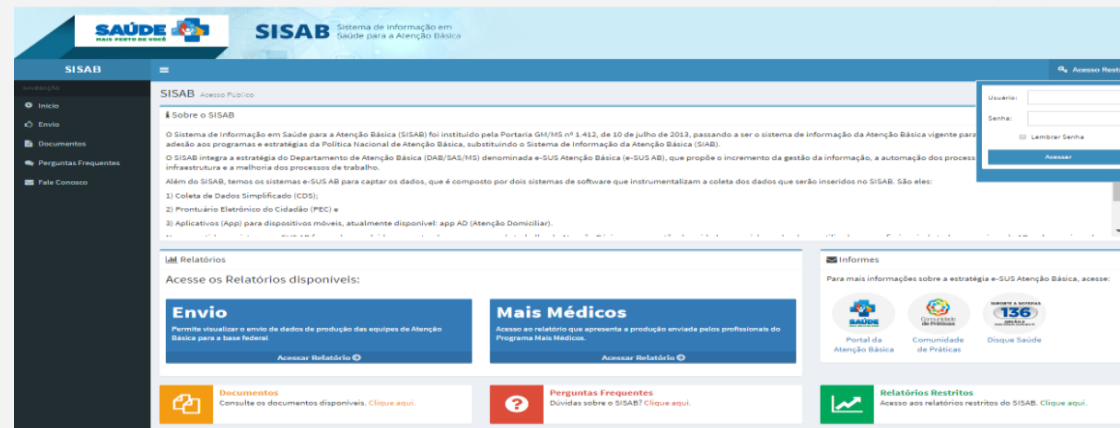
SAÚDE
MAIS PERTO DE VOCÊ

SISAB Sistema de Informação em Saúde para a Atenção Básica

SISAB

Acesso Restr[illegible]

NAVEGAÇÃO

Início

Envio

Documentos

Perguntas Frequentes

Fale Conosco

SISAB Acesso Público

Sobre o SISAB

O Sistema de Informação em Saúde para a Atenção Básica (SISAB) foi instituído pela Portaria GM/MS nº 1.412, de 10 de julho de 2013, passando a ser o sistema de informação da Atenção Básica vigente para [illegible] adesão aos programas e estratégias da Política Nacional de Atenção Básica, substituindo o Sistema de Informação da Atenção Básica (SIAB).

O SISAB integra a estratégia do Departamento de Atenção Básica (DAB/SAS/MS) denominada e-SUS Atenção Básica (e-SUS AB), que propõe o incremento da gestão da informação, a automação dos process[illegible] infraestrutura e a melhoria dos processos de trabalho.

Além do SISAB, temos os sistemas e-SUS AB para captar os dados, que é composto por dois sistemas de software que instrumentalizam a coleta dos dados que serão inseridos no SISAB. São eles:

1) Coleta de Dados Simplificado (CDS);

2) Prontuário Eletrônico do Cidadão (PEC) e

3) Aplicativos (App) para dispositivos móveis, atualmente disponível: app AD (Atenção Domiciliar).

Usuário:

Senha:

Lembrar Senha

Acessar

Relatórios

Acesse os Relatórios disponíveis:

Envio

Permite visualizar o envio de dados de produção das equipes de Atenção Básica para a base federal

Acessar Relatório

Mais Médicos

Acesso ao relatório que apresenta a produção enviada pelos profissionais do Programa Mais Médicos.

Acessar Relatório

Informes

Para mais informações sobre a estratégia e-SUS Atenção Básica, acesse:

Portal da Atenção Básica

Comunidade de Práticas

136

Disque Saúde

Documentos

Consulte os documentos disponíveis. Clique aqui.

Perguntas Frequentes

Dúvidas sobre o SISAB? Clique aqui.

Relatórios Restritos

Acesso aos relatórios restritos do SISAB. Clique aqui.